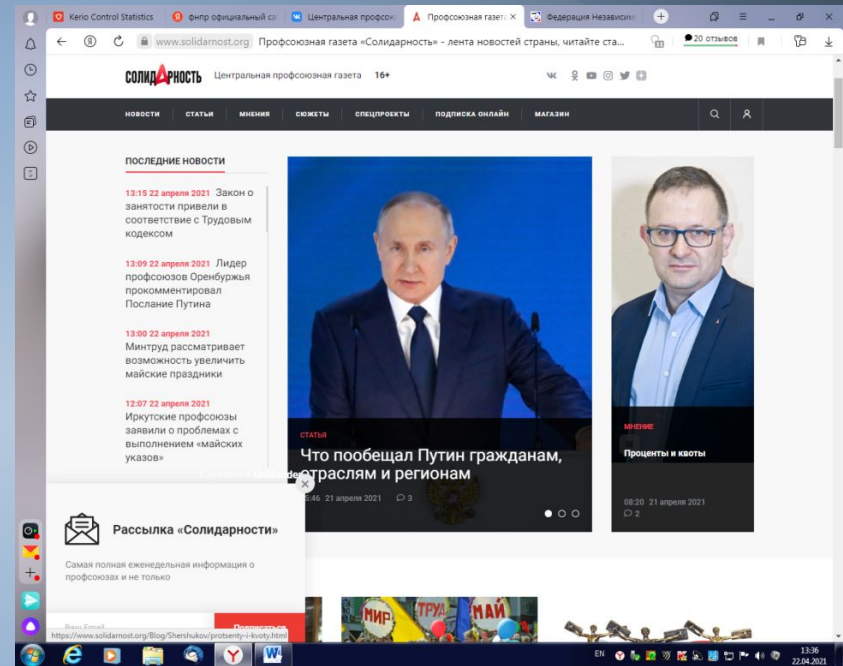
Kerio Control Statistics
фнпр официальный са
Центральная профсою
Профсоюзная газета
Федерация Независим

www.solidarnost.org Профсоюзная газета «Солидарность» - лента новостей страны, читайте ста...
20 отзывов

СОЛИДАРНОСТЬ Центральная профсоюзная газета 16+

НОВОСТИ СТАТЬИ МНЕНИЯ СЮЖЕТЫ СПЕЦПРОЕКТЫ ПОДПИСКА ОНЛАЙН МАГАЗИН

ПОСЛЕДНИЕ НОВОСТИ

13:15 22 апреля 2021 Закон о занятости привели в соответствие с Трудовым кодексом

13:09 22 апреля 2021 Лидер профсоюзов Оренбуржья прокомментировал Послание Путина

13:00 22 апреля 2021 Минтруд рассматривает возможность увеличить майские праздники

12:07 22 апреля 2021 Иркутские профсоюзы заявили о проблемах с выполнением «майских указов»

СТАТЬЯ
Что пообещал Путин гражданам, отраслям и регионам
5:46 21 апреля 2021 3

МНЕНИЕ
Проценты и квоты
08:20 21 апреля 2021 2

Рассылка «Солидарности»
Самая полная еженедельная информация о профсоюзах и не только

Ваш Email
Подписаться

МИР ТРУД МАЙ

https://www.solidarnost.org/Blog/Shershukov/protsenty-i-kvoty.html

EN 13:36 22.04.2021